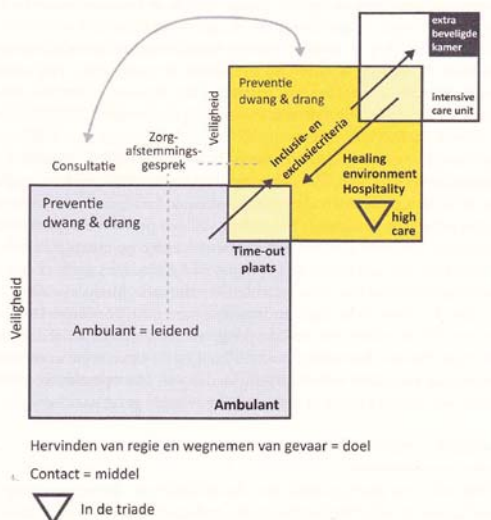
extra beveiligde kamer

intensive care unit

Preventie dwang & drang

Veiligheid

Inclusie- en exclusiecriteria

Healing environment Hospitality

high care

Zorg-afstemmings-gesprek

Consultatie

Time-out plaats

Preventie dwang & drang

Veiligheid

Ambulant = leidend

Ambulant

Hervinden van regie en wegnemen van gevaar = doel

Contact = middel

In de triade